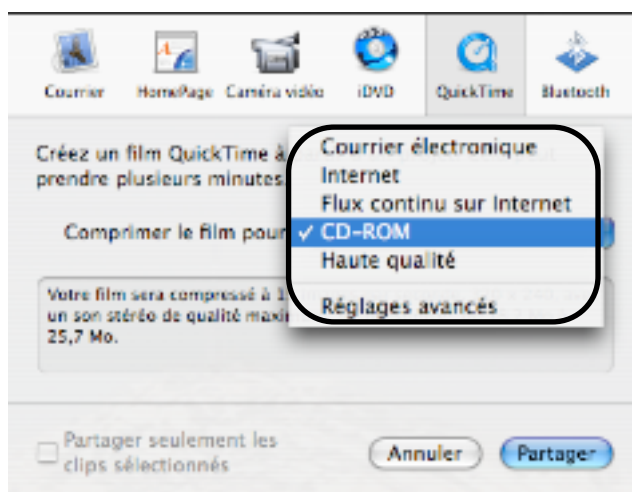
Courrier HomePage Caméra vidéo iDVD QuickTime Bluetooth

Créez un film QuickTime à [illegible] prendre plusieurs minutes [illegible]

Comprimer le film pour

Courrier électronique
Internet
Flux continu sur Internet
✓ CD-ROM
Haute qualité
Réglages avancés

Votre film sera compressé à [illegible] un son stéréo de qualité maxi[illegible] 25,7 Mo.

Partager seulement les clips sélectionnés

Annuler Partager